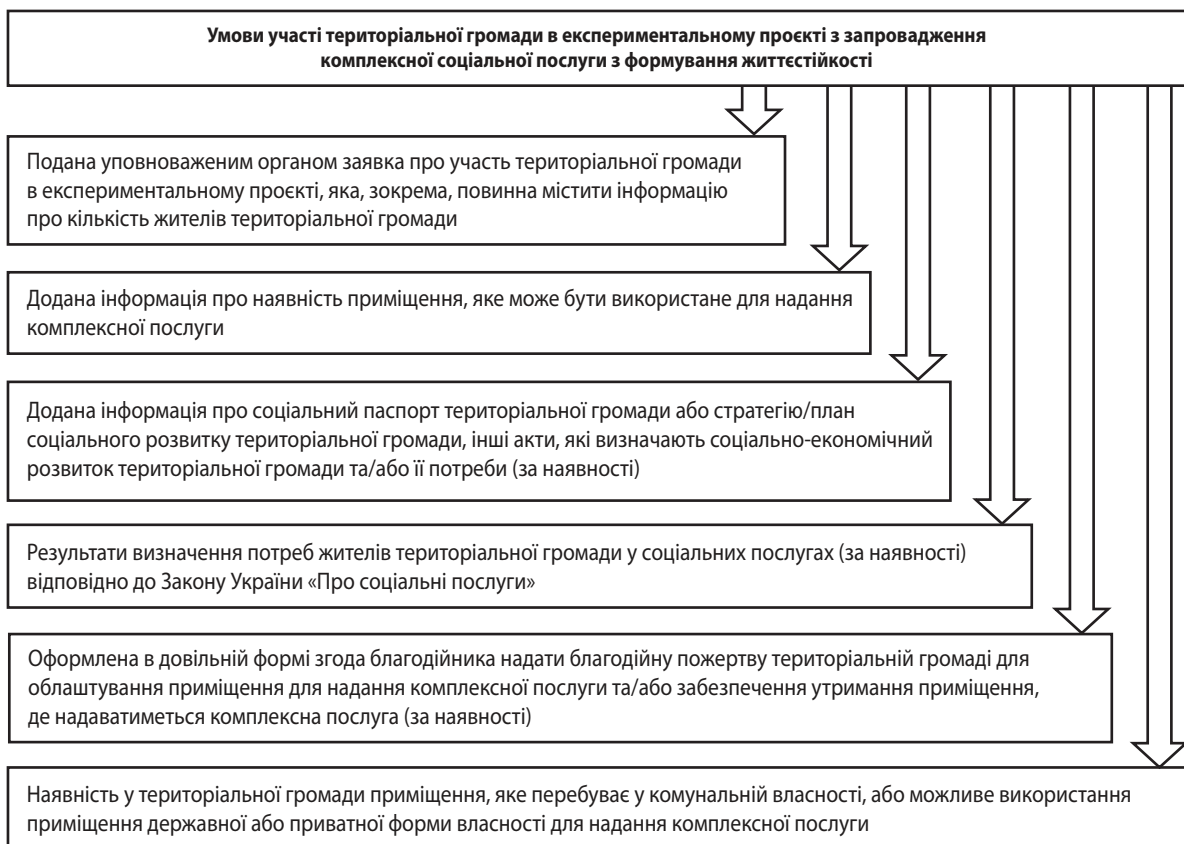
Умови участі територіальної громади в експериментальному проєкті з запровадження комплексної соціальної послуги з формування життєстійкості

Подана уповноваженим органом заявка про участь територіальної громади в експериментальному проєкті, яка, зокрема, повинна містити інформацію про кількість жителів територіальної громади

Додана інформація про наявність приміщення, яке може бути використане для надання комплексної послуги

Додана інформація про соціальний паспорт територіальної громади або стратегію/план соціального розвитку територіальної громади, інші акти, які визначають соціально-економічний розвиток територіальної громади та/або її потреби (за наявності)

Результати визначення потреб жителів територіальної громади у соціальних послугах (за наявності) відповідно до Закону України «Про соціальні послуги»

Оформлена в довільній формі згода благодійника надати благодійну пожертву територіальній громаді для облаштування приміщення для надання комплексної послуги та/або забезпечення утримання приміщення, де надаватиметься комплексна послуга (за наявності)

Наявність у територіальної громади приміщення, яке перебуває у комунальній власності, або можливе використання приміщення державної або приватної форми власності для надання комплексної послуги